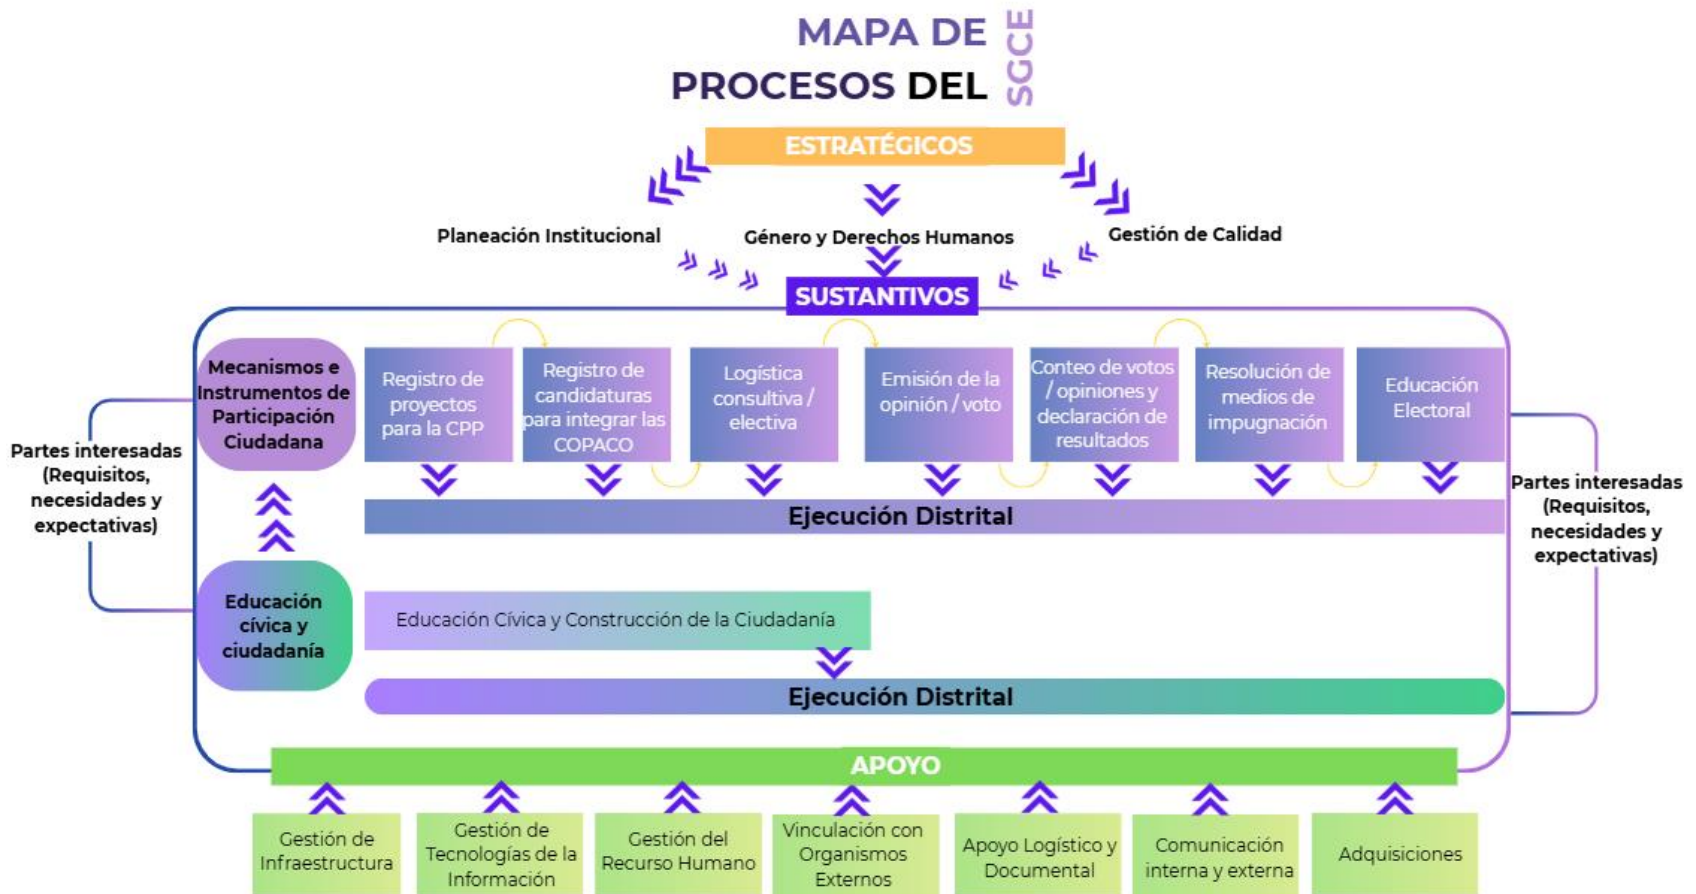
MAPA DE PROCESOS DEL SGCE

ESTRATÉGICOS

Planeación Institucional

Género y Derechos Humanos

Gestión de Calidad

SUSTANTIVOS

Mecanismos e Instrumentos de Participación Ciudadana

Registro de proyectos para la CPP

Registro de candidaturas para integrar las COPACO

Logística consultiva / electiva

Emisión de la opinión / voto

Conteo de votos / opiniones y declaración de resultados

Resolución de medios de impugnación

Educación Electoral

Ejecución Distrital

Partes interesadas (Requisitos, necesidades y expectativas)

Educación cívica y ciudadanía

Educación Cívica y Construcción de la Ciudadanía

Ejecución Distrital

Partes interesadas (Requisitos, necesidades y expectativas)

APOYO

Gestión de Infraestructura

Gestión de Tecnologías de la Información

Gestión del Recurso Humano

Vinculación con Organismos Externos

Apoyo Logístico y Documental

Comunicación interna y externa

Adquisiciones